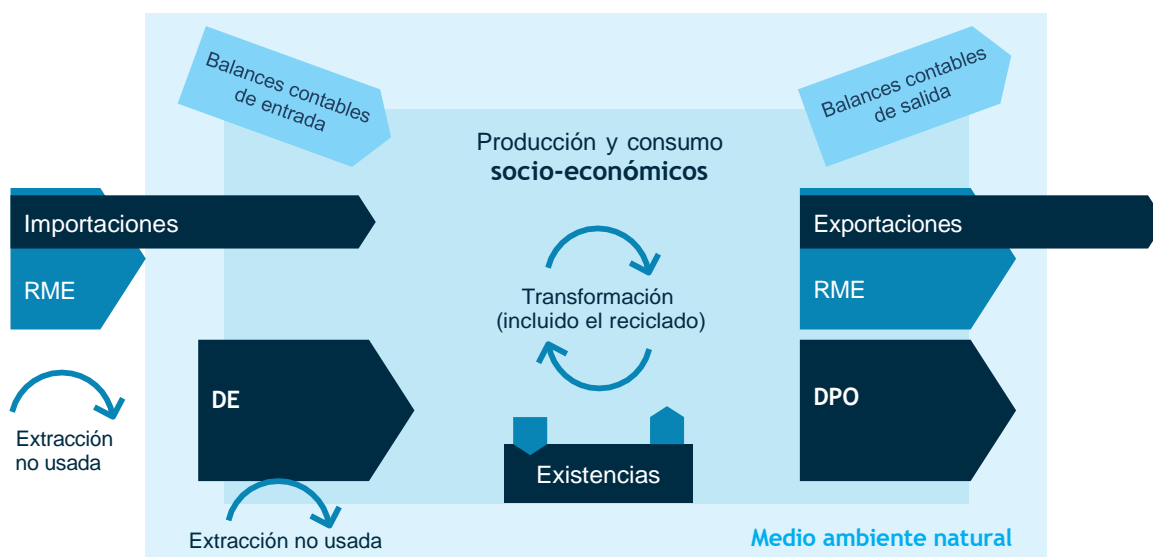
Balances contables de entrada

Balances contables de salida

Producción y consumo
socio-económicos

Importaciones

RME

Exportaciones

RME

Transformación
(incluido el reciclado)

DE

DPO

Extracción no usada

Existencias

Extracción no usada

Medio ambiente natural